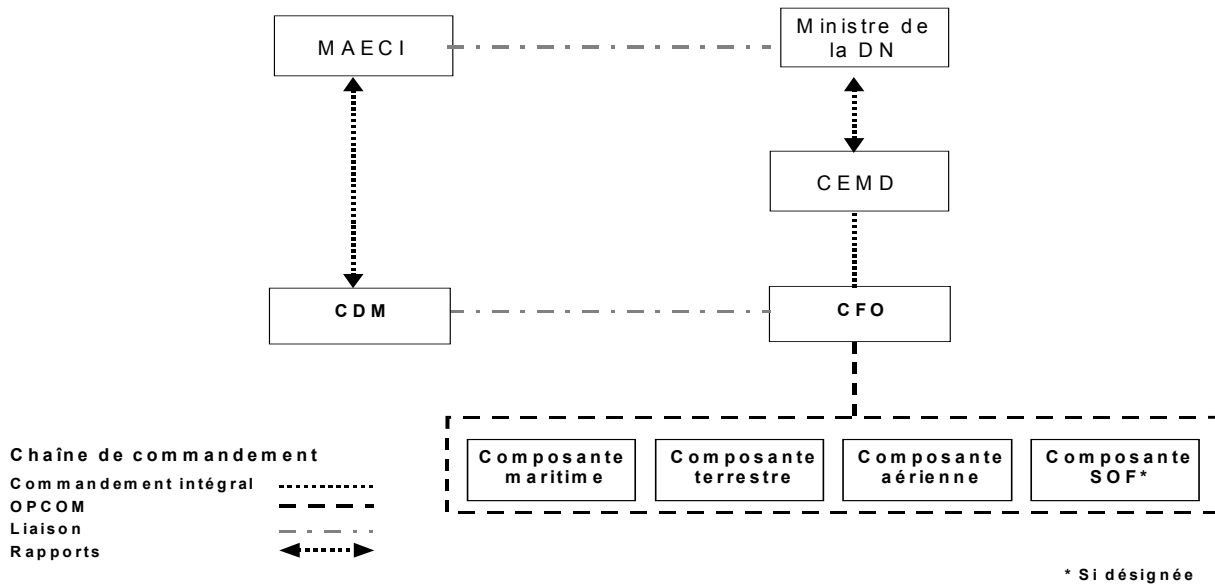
MAECI

Ministre de la DN

CEMD

CDM

CFO

Composante maritime

Composante terrestre

Composante aérienne

Composante SOF*

Chaîne de commandement
Commandement intégral
OPCOM
Liaison
Rapports

* Si désignée